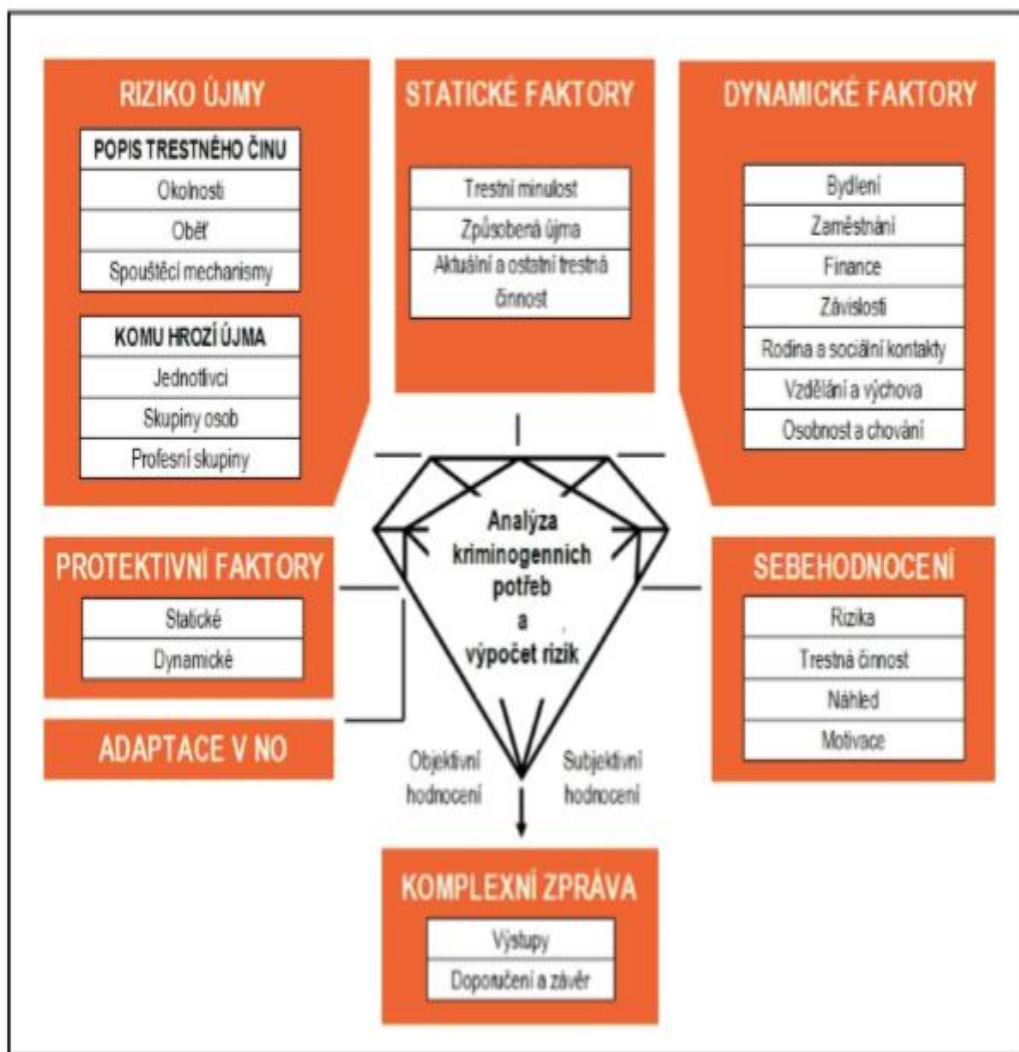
RIZIKO ÚJMY

POPIS TRESTNÉHO ČINU
Okolnosti
Oběť
Spouštěcí mechanismy

KOMU HROZÍ ÚJMA
Jednotlivci
Skupiny osob
Profesní skupiny

STATICKÉ FAKTORY
Trestní minulost
Způsobená újma
Aktuální a ostatní trestná činnost

DYNAMICKÉ FAKTORY
Bydlení
Zaměstnání
Finance
Závislosti
Rodina a sociální kontakty
Vzdělání a výchova
Osobnost a chování

Analýza kriminogenních potřeb a výpočet rizik

PROTEKTIVNÍ FAKTORY
Statické
Dynamické

ADAPTACE V NO

SEBEHODNOCENÍ
Rizika
Trestná činnost
Náhled
Motivace

Objektivní hodnocení

Subjektivní hodnocení

KOMPLEXNÍ ZPRÁVA
Výstupy
Doporučení a závěr